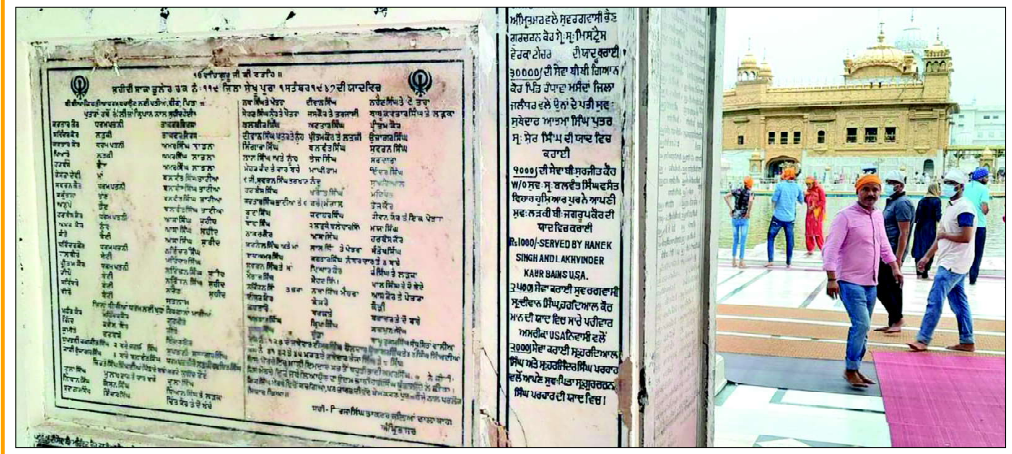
ਅੰਮ੍ਰਿਤਸਰ ਵਲੋਂ ਸੁਰਗਵਾਸੀ ਭੈਣ
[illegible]
੧੦੦੦) ਦੀ ਸੇਵਾ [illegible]
ਜਲੰਧਰ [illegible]
ਸ: ਸ਼ੇਰ ਸਿੰਘ ਜੀ ਦੀ ਯਾਦ ਵਿਚ
ਕਰਾਈ
੧੦੦੦) ਦੀ ਸੇਵਾ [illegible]
W/O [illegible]
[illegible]
ਯਾਦ ਵਿਚ ਕਰਾਈ
Rs.1000/-SERVED BY HANEK SINGH AND I. AKKVINDER KAUR BAINS U.S.A.
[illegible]
ਸਿੰਘ ਪਰਵਾਰ ਦੀ ਯਾਦ ਵਿਚ।